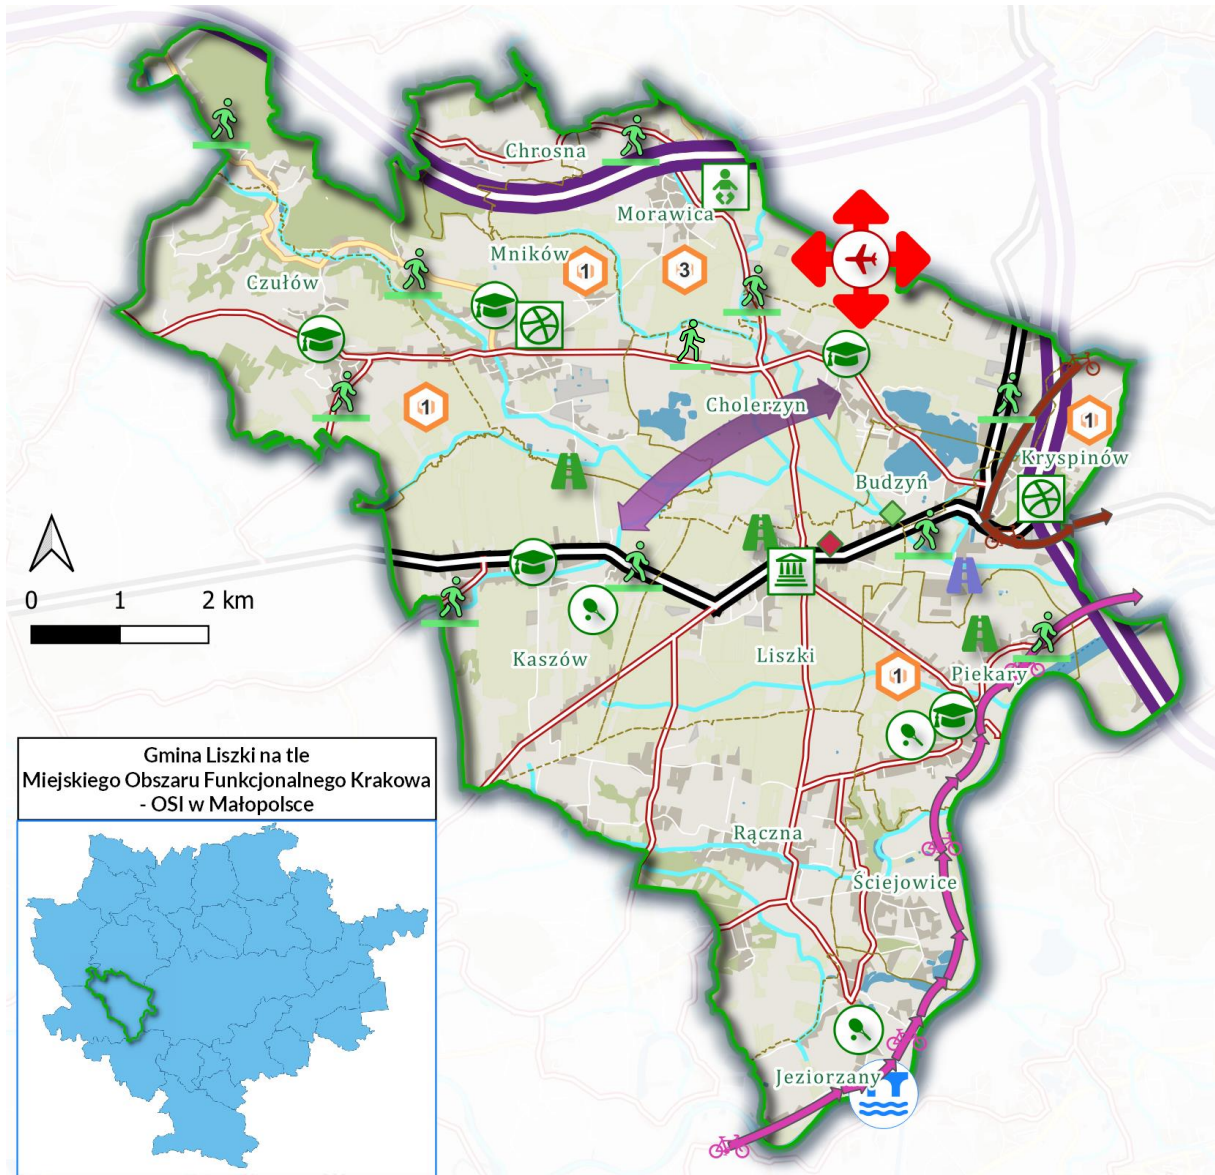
Chrosna
Morawica
Mników
Czułów
Cholerzyn
Budzyń
Kryspinów
Kaszów
Liszki
Piekary
Rączna
Ściejowice
Jeziorzany
1
3
1
1
1

0 1 2 km

Gmina Liszki na tle Miejskiego Obszaru Funkcjonalnego Krakowa - OSI w Małopolsce